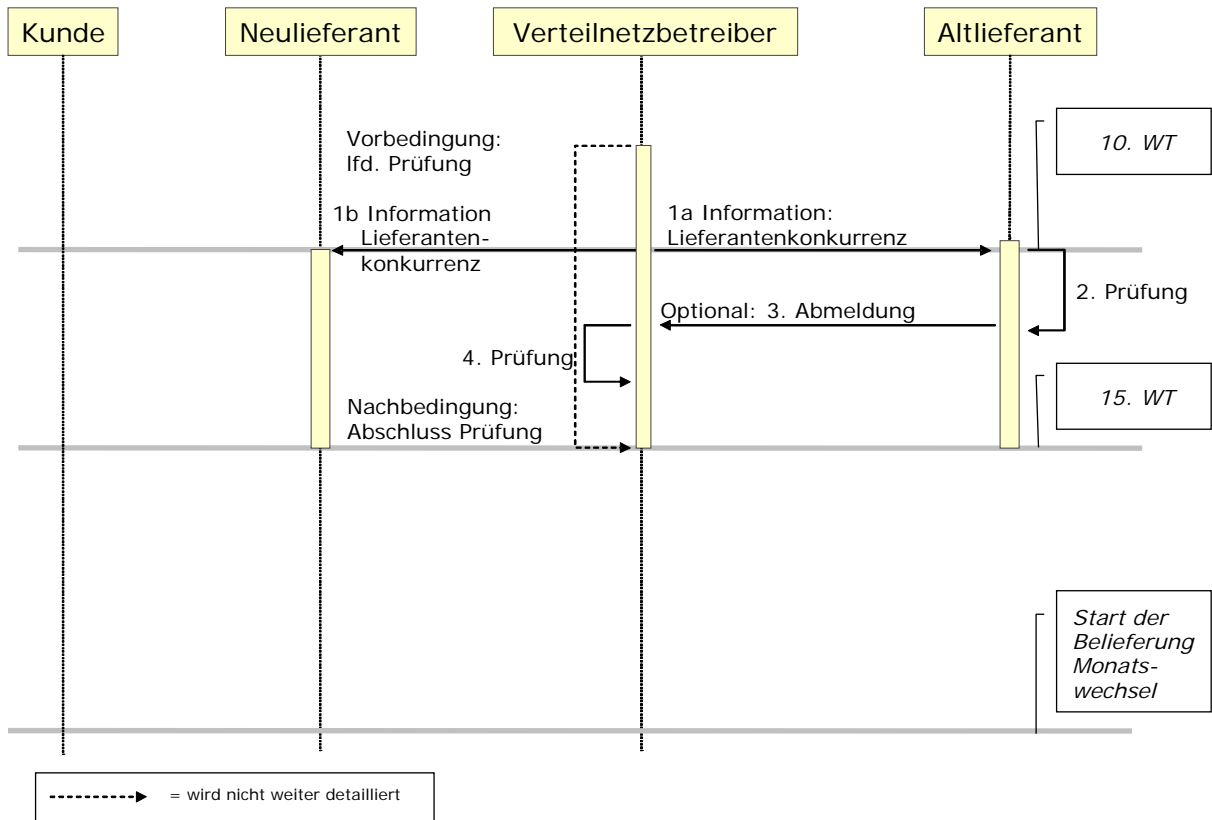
Kunde

Neulieferant

Verteilnetzbetreiber

Altlieferant

Vorbedingung: lfd. Prüfung

10. WT

1b Information Lieferantenkonkurrenz

1a Information: Lieferantenkonkurrenz

2. Prüfung

Optional: 3. Abmeldung

4. Prüfung

15. WT

Nachbedingung: Abschluss Prüfung

Start der Belieferung Monatswechsel

= wird nicht weiter detailliert